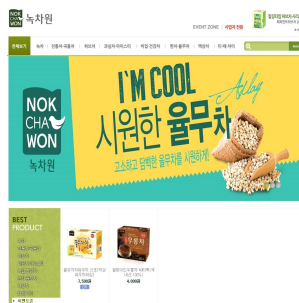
NOK CHA WON 녹차원

EVENT ZONE | 사업자 전용

전체보기 | 녹차 | 전통차·곡물차 | 허브차 | 코코아·커피 | 비엔 건강차 | 한방 율무차 | 액상차 | 차 세트 | 차 재료

NOK CHA WON 녹차원

I'M COOL 시원한 율무차 A day

고소하고 담백한 율무차를 시원하게

BEST PRODUCT

7,500원

4,000원